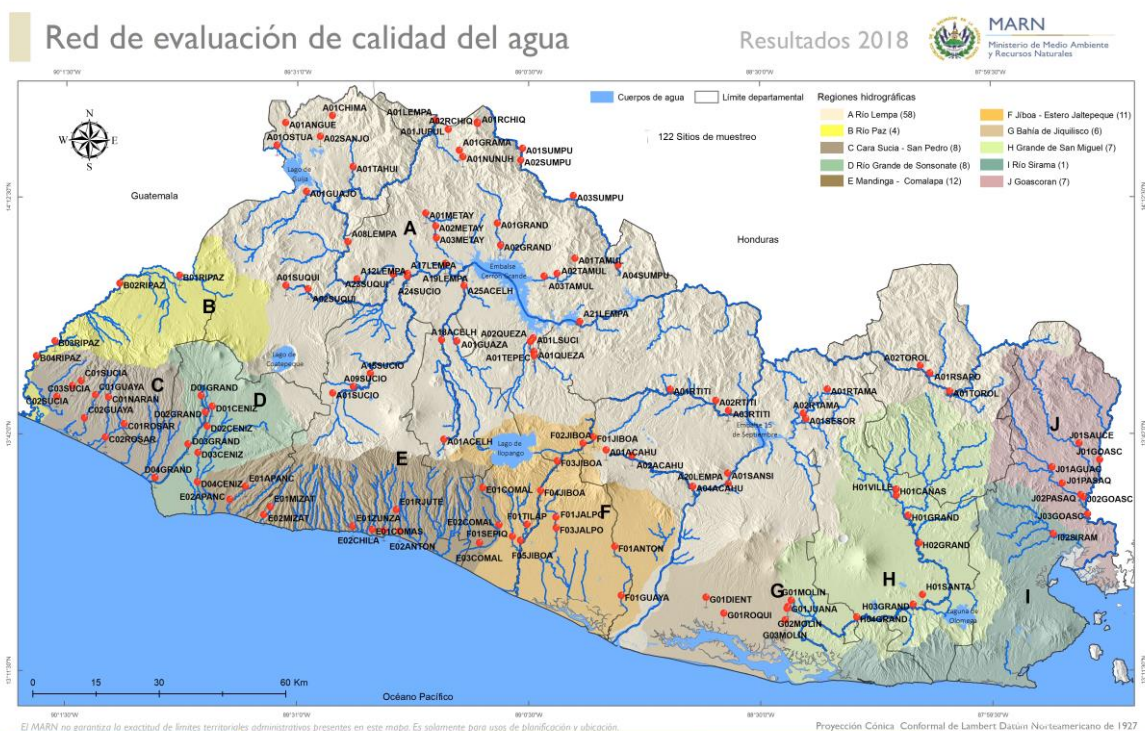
Red de evaluación de calidad del agua

Resultados 2018

MARN
Ministerio de Medio Ambiente y Recursos Naturales

90°1'30"W 89°31'0"W 89°0'30"W 88°30'0"W 87°59'30"W

Cuerpos de agua
Límite departamental
122 Sitios de muestreo

Regiones hidrográficas
A Río Lempa (58)
B Río Paz (4)
C Cara Sucia - San Pedro (8)
D Río Grande de Sonsonate (8)
E Mandinga - Comalapa (12)
F Jiboa - Estero Jaltepeque (11)
G Bahía de Jiquilisco (6)
H Grande de San Miguel (7)
I Río Sirama (1)
J Goascoran (7)

N
W E
S

Guatemala

Honduras

A01CHIMA
A01ANGUE
A01OSTUA
A02SANJO
A01LEMPA
A02RCHIQ
A01RCHIQ
A01JUPUL
A01GRAMA
A01SUMPU
A01NUNUH
A02SUMPU
A01TAHUI
A01GUAJO
A03SUMPU
A01METAY
A02METAY
A03METAY
A01GRAND
A02GRAND
A08LEMPA
A01SUQUI
A12LEMPA
A17LEMPA
A19LEMPA
A23SUQUI
A02SUQUI
A24SUCIO
A25ACELH
A01TAMUL
A02TAMUL
A03TAMUL
A04SUMPU
A21LEMPA
A18ACELH
A01GUAZA
A02QUEZA
A01TEPEC
A01LSUCI
A01QUEZA
A15SUCIO
A09SUCIO
A01SUCIO
A01ACELH
A04RTITI
A02RTITI
A03RTITI
A01RTAMA
A02RTAMA
A01SESOR
A02TOROL
A01RSAPO
A01TOROL
A20LEMPA
A01SANSI
A04ACAHU
A01ACAHU
A02ACAHU

Lago de Güija
Embalse Cerrón Grande
Lago de Coatepeque
Lago de Ilopango
Embalse 15 de Septiembre
Laguna de Olomega

B03RIPAZ
B02RIPAZ
B05RIPAZ
B04RIPAZ

C01SUCIA
C03SUCIA
C01GUAYA
C01NARAN
C02GUAYA
C02SUCIA
C01ROSAR
C02ROSAR

D01GRAND
D01CENIZ
D02GRAND
D02CENIZ
D03GRAND
D03CENIZ
D04GRAND
D04CENIZ

E01APANC
E02APANC
E01MIZAT
E02MIZAT
E01RJUTE
E01ZUNZA
E01COMAS
E02CHILA
E02ANTON
E01COMAL
E02COMAL
E03COMAL

F02JIBOA
F01JIBOA
F03JIBOA
F04JIBOA
F01TILAP
F01JALPO
F01SEPIO
F03JALPO
F05JIBOA
F01ANTON
F01GUAYA

G01DIENT
G01ROQUI
G01MOLIN
G01JIJUANA
G02MOLIN
G03MOLIN

H01VILLE
H01CAÑAS
H01GRAND
H02GRAND
H01SANTA
H03GRAND
H04GRAND

I02SIRAM

J01SAUCE
J01GOASC
J01AGUAC
J01PASAQ
J02PASAQ
J02GOASC
J03GOASC

A B C D E F G H I J

0 15 30 60 Km

Océano Pacífico

El MARN no garantiza la exactitud de límites territoriales administrativos presentes en este mapa. Es solamente para usos de planificación y ubicación.

Proyección Cónica Conformal de Lambert Datum Norteamericano de 1927